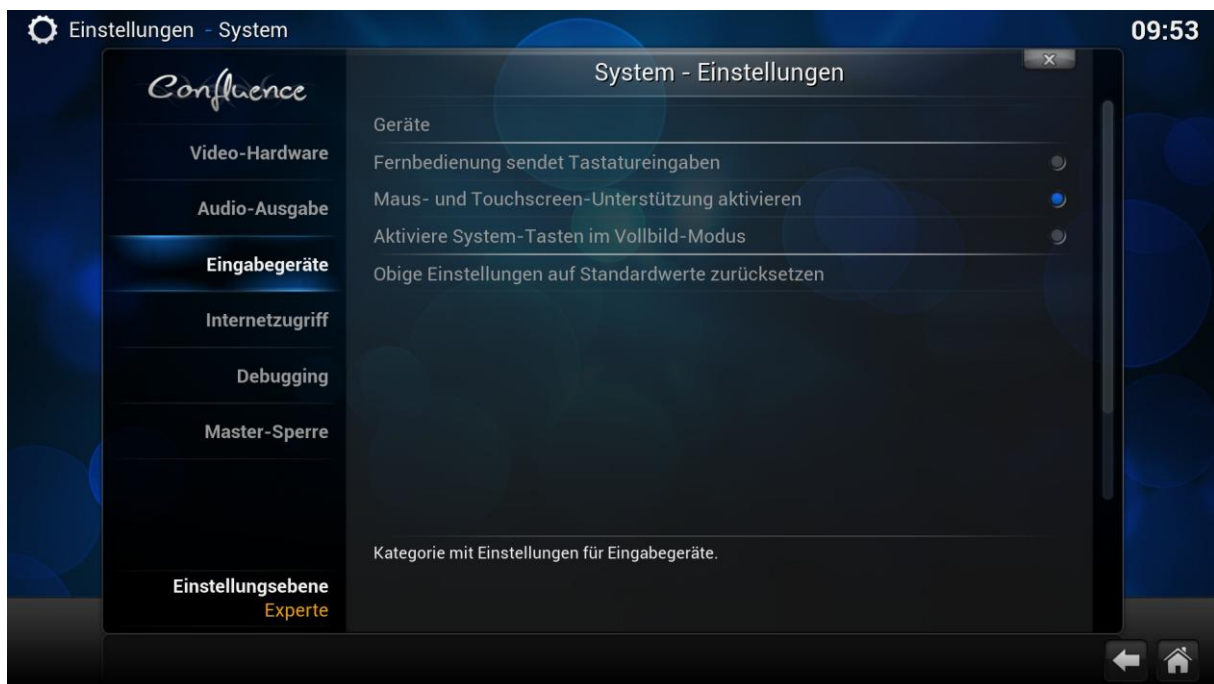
Einstellungen - System

09:53

Confluence

System - Einstellungen

x

Video-Hardware

Audio-Ausgabe

Eingabegeräte

Internetzugriff

Debugging

Master-Sperre

Einstellungsebene
Experte

Geräte

Fernbedienung sendet Tastatureingaben

Maus- und Touchscreen-Unterstützung aktivieren

Aktiviere System-Tasten im Vollbild-Modus

Obige Einstellungen auf Standardwerte zurücksetzen

Kategorie mit Einstellungen für Eingabegeräte.